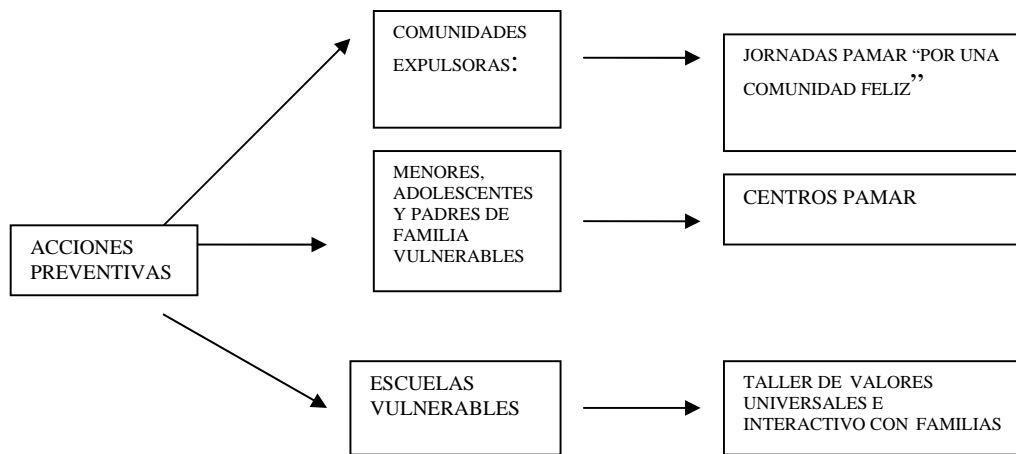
ACCIONES PREVENTIVAS

COMUNIDADES EXPULSORAS:

JORNADAS PAMAR "POR UNA COMUNIDAD FELIZ"

MENORES, ADOLESCENTES Y PADRES DE FAMILIA VULNERABLES

CENTROS PAMAR

ESCUELAS VULNERABLES

TALLER DE VALORES UNIVERSALES E INTERACTIVO CON FAMILIAS